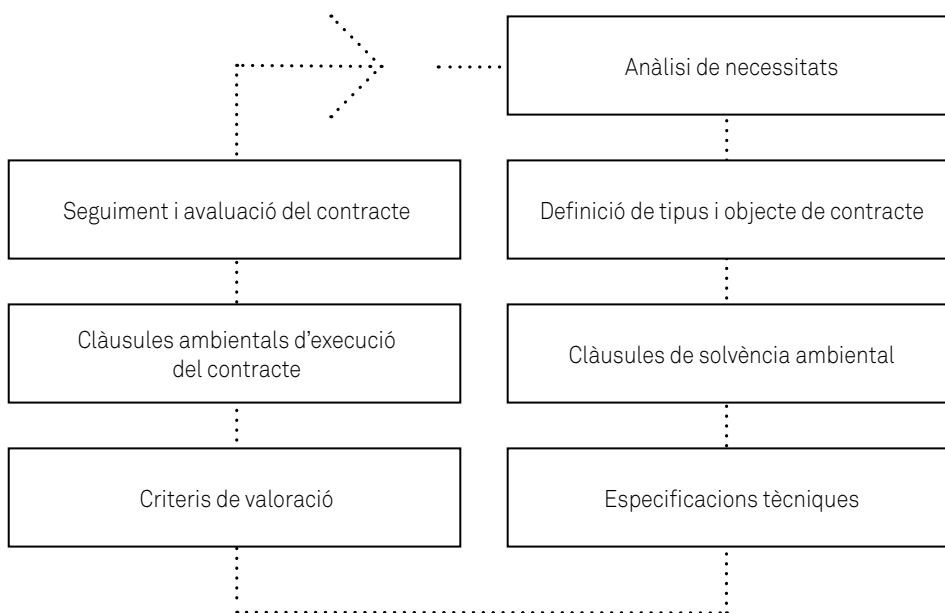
Anàlisi de necessitats

Definició de tipus i objecte de contracte

Clàusules de solvència ambiental

Especificacions tècniques

Criteris de valoració

Clàusules ambientals d'execució del contracte

Seguiment i avaluació del contracte